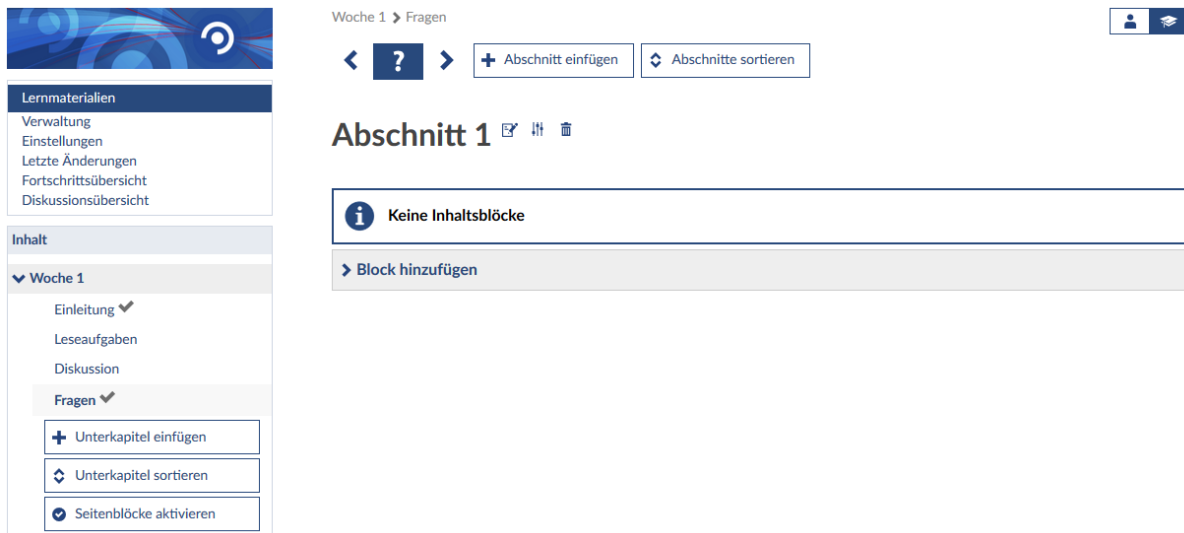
Lernmaterialien
Verwaltung
Einstellungen
Letzte Änderungen
Fortschrittsübersicht
Diskussionsübersicht

Inhalt

Woche 1
Einleitung
Leseaufgaben
Diskussion
Fragen
Unterkapitel einfügen
Unterkapitel sortieren
Seitenblöcke aktivieren

Woche 1 > Fragen

?
Abschnitt einfügen
Abschnitte sortieren

Abschnitt 1

Keine Inhaltsblöcke

Block hinzufügen